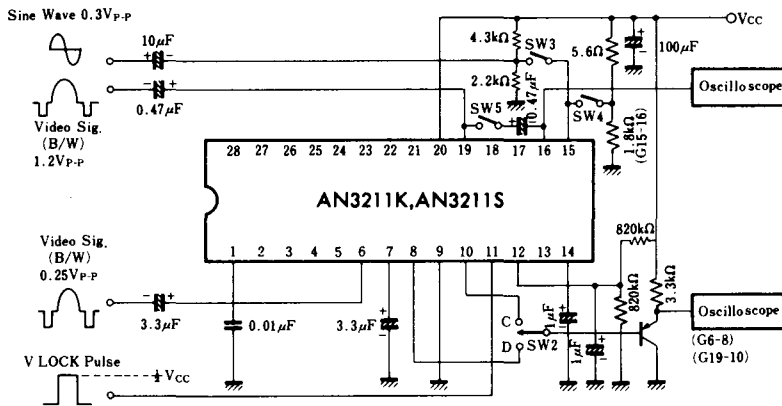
Sine Wave 0.3$V_{P-P}$

$10\mu F$

$0.47\mu F$

Video Sig. (B/W) 1.2$V_{P-P}$

4.3kΩ

SW3

2.2kΩ

$0.47\mu F$

SW5

5.6Ω

$100\mu F$

OVcc

SW4

1.8kΩ (G15-16)

Oscilloscope

28 27 26 25 24 23 22 21 20 19 18 17 16 15

AN3211K,AN3211S

1 2 3 4 5 6 7 8 9 10 11 12 13 14

Video Sig. (B/W) 0.25$V_{P-P}$

$3.3\mu F$

$0.01\mu F$

$3.3\mu F$

820kΩ

820kΩ

3.3kΩ

C

D

SW2

$1\mu F$

$1\mu F$

Oscilloscope

(G6-8)

(G19-10)

V LOCK Pulse

$\frac{1}{2}$Vcc